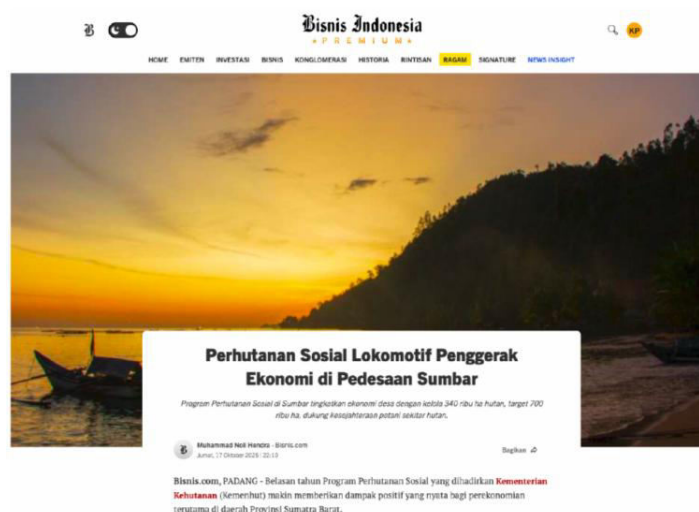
Bisnis Indonesia
PREMIUM

KP

HOME EMITEN INVESTASI BISNIS KONGLOMERASI HISTORIA BINTIBAN RAGAM SIGNATURE NEWS INSIGHT

Perhutanan Sosial Lokomotif Penggerak Ekonomi di Pedesaan Sumbar

Program Perhutanan Sosial di Sumbar tingkatkan ekonomi desa dengan kelola 340 ribu ha hutan, target 700 ribu ha, dukung kesejahteraan petani sekitar hutan.

Muhammad Noli Hendra - Bisnis.com
Jumat, 17 Oktober 2025 | 20:10

Bagikan

Bisnis.com, PADANG - Belasan tahun Program Perhutanan Sosial yang dihadirkan Kementerian Kehutanan (Kemenhut) makin memberikan dampak positif yang nyata bagi perekonomian terutama di daerah Provinsi Sumatra Barat.